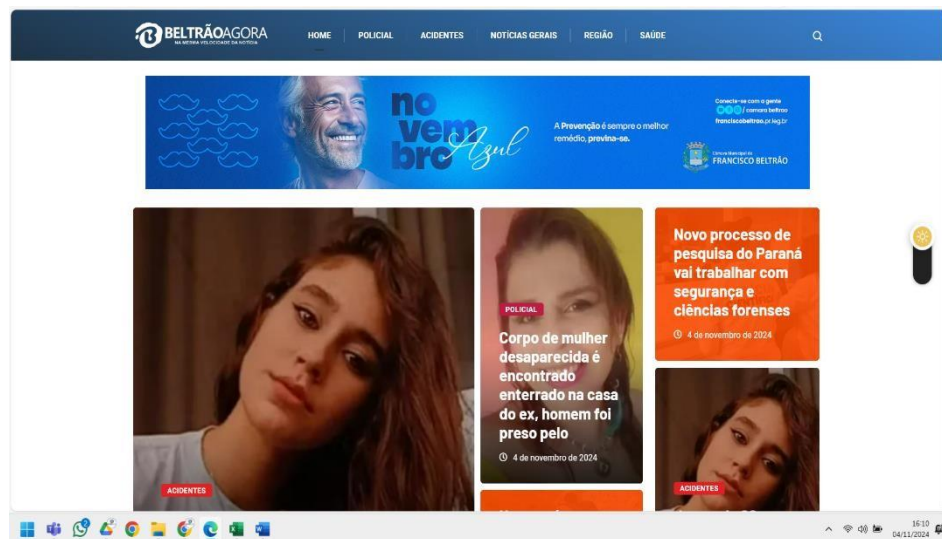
BELTRÃOAGORA
NA MESMA VELOCIDADE DA NOTÍCIA

HOME | POLICIAL | ACIDENTES | NOTÍCIAS GERAIS | REGIÃO | SAÚDE

no vem bro Azul

A Prevenção é sempre o melhor remédio, previna-se.

Conecte-se com a gente
/ camara beltrao
franciscobeltrao.pr.leg.br

Câmara Municipal de
FRANCISCO BELTRÃO

POLICIAL
Corpo de mulher desaparecida é encontrado enterrado na casa do ex, homem foi preso pelo
4 de novembro de 2024

Novo processo de pesquisa do Paraná vai trabalhar com segurança e ciências forenses
4 de novembro de 2024

ACIDENTES

ACIDENTES

16:10
04/11/2024